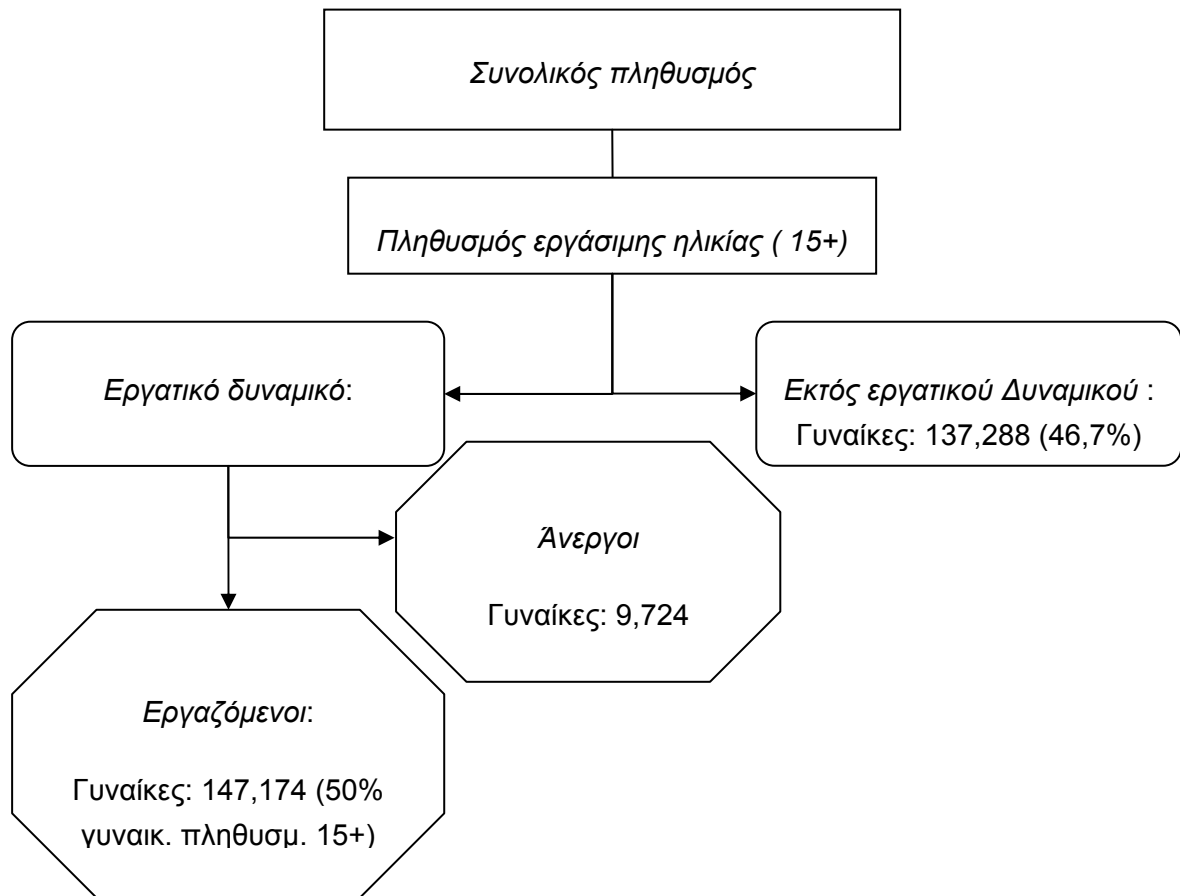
Συνολικός πληθυσμός

Πληθυσμός εργάσιμης ηλικίας ( 15+)

Εργατικό δυναμικό:

Εκτός εργατικού Δυναμικού : Γυναίκες: 137,288 (46,7%)

Άνεργοι

Γυναίκες: 9,724

Εργαζόμενοι:

Γυναίκες: 147,174 (50% γυναικ. πληθυσμ. 15+)